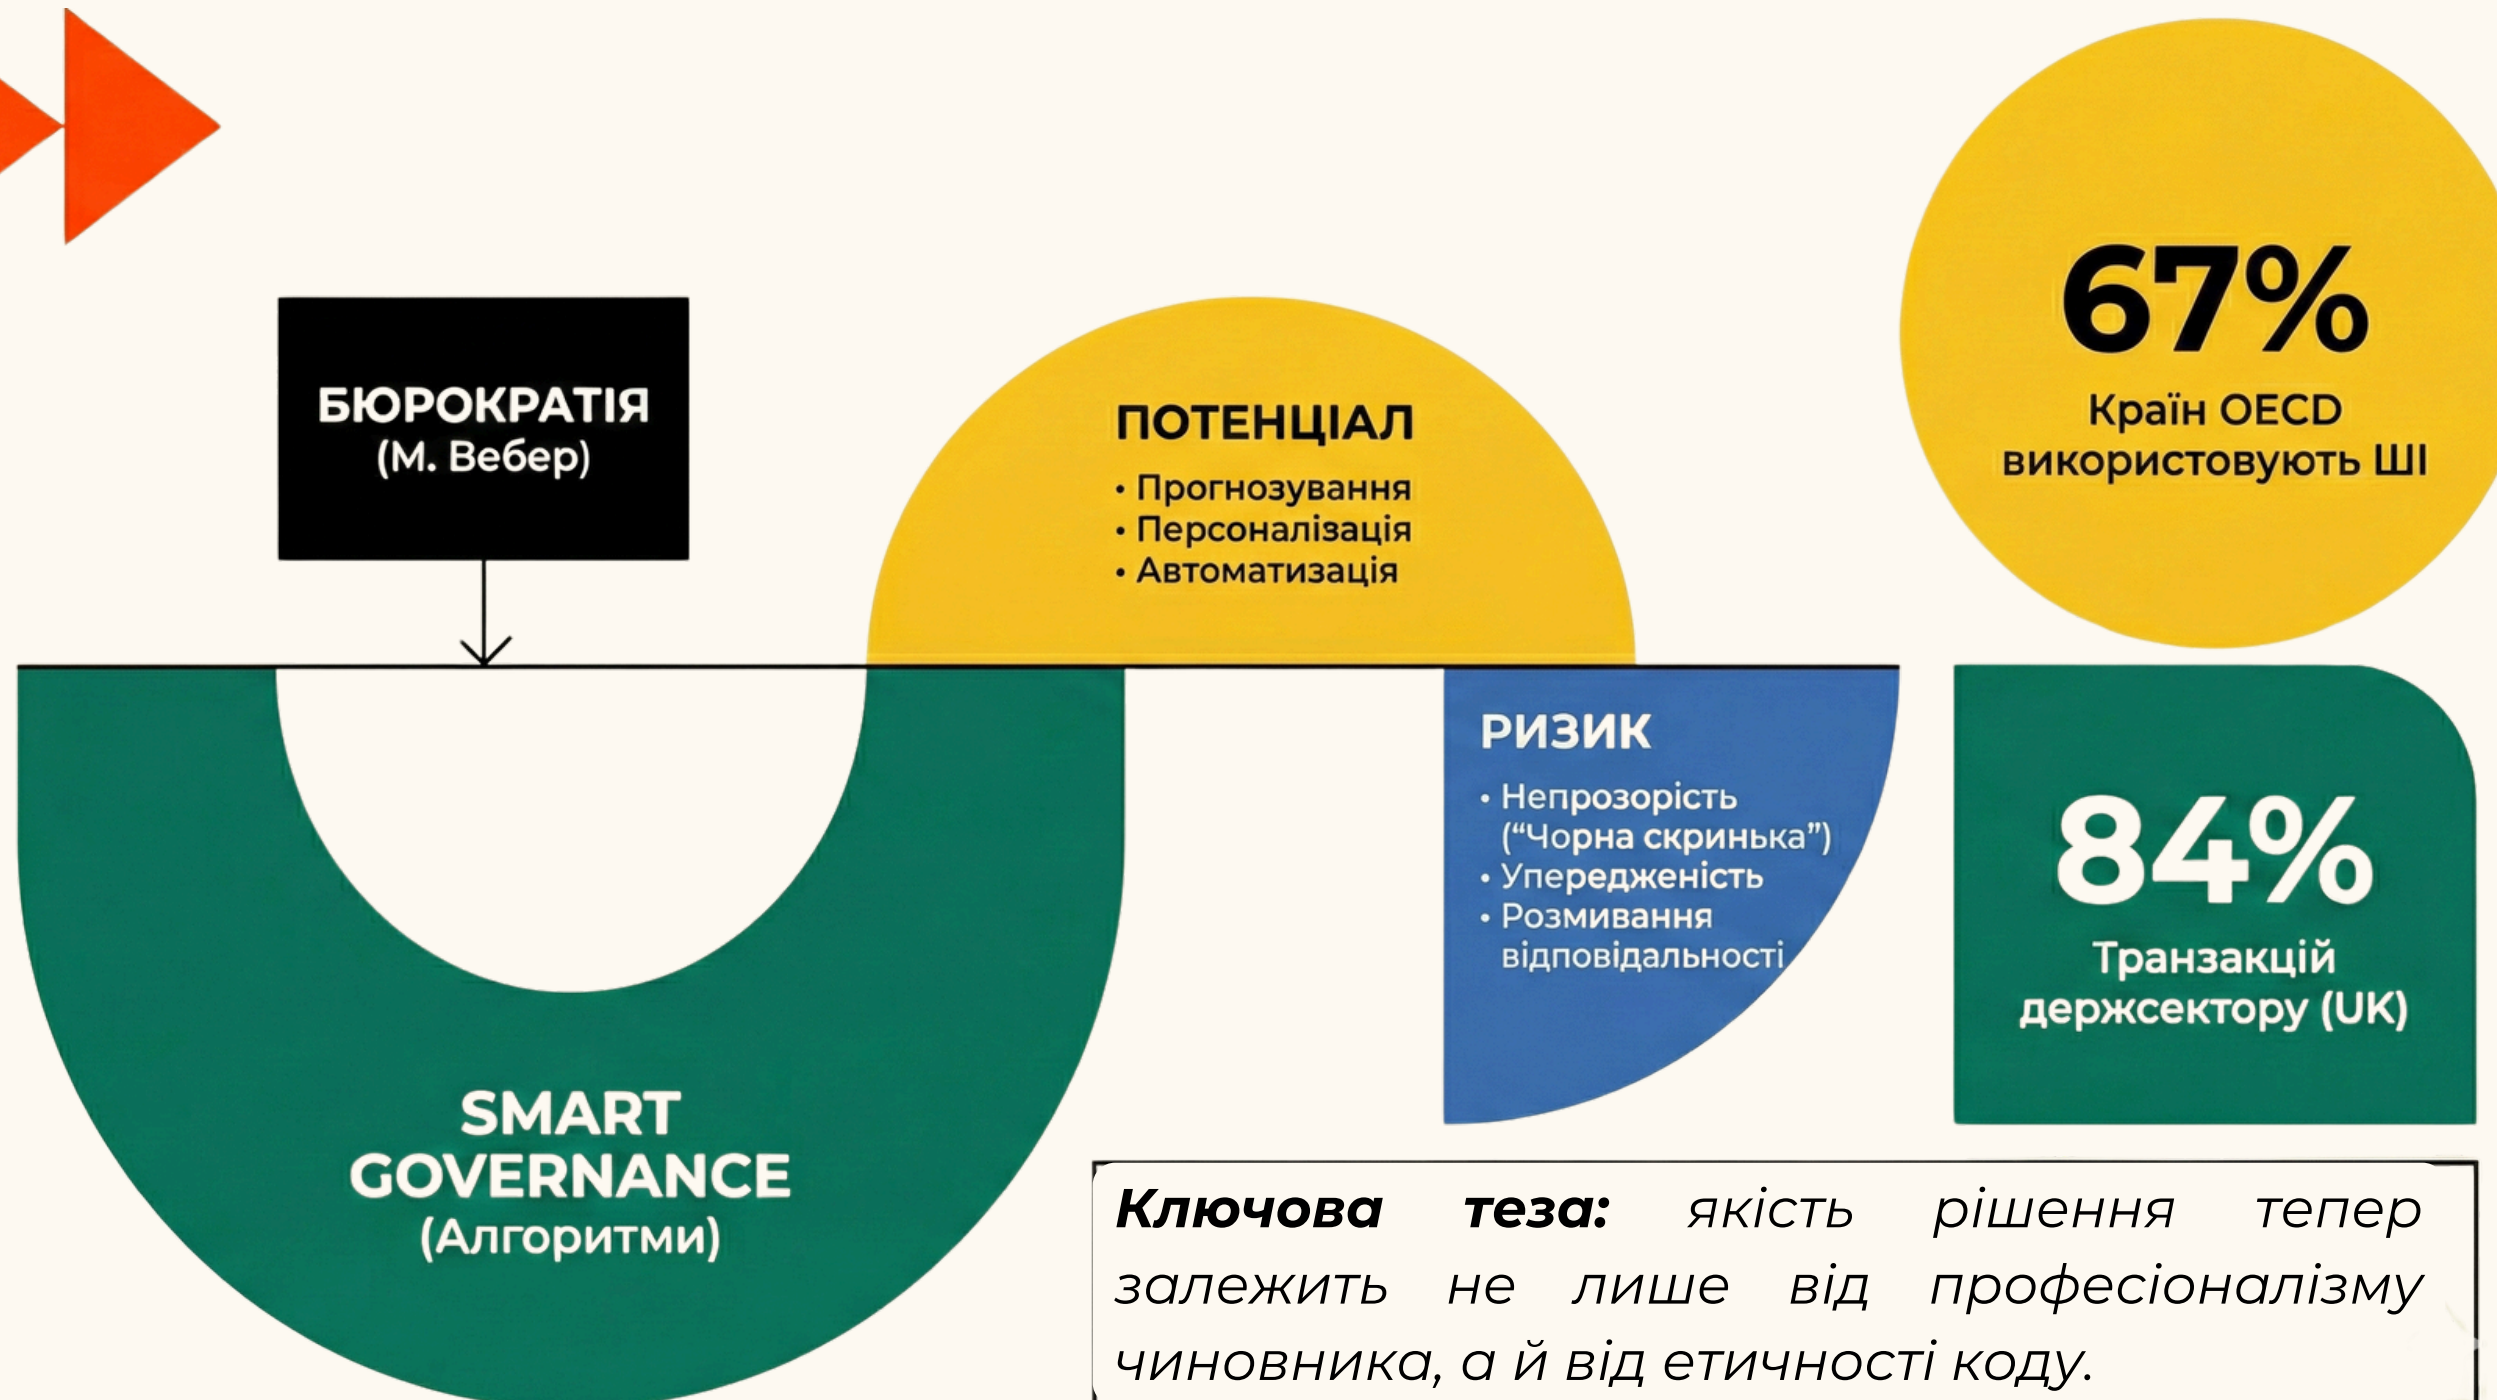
БЮРОКРАТІЯ
(М. Вебер)

ПОТЕНЦІАЛ
• Прогнозування
• Персоналізація
• Автоматизація

67%
Країн OECD використовують ШІ

РИЗИК
• Непрозорість ("Чорна скринька")
• Упередженість
• Розмивання відповідальності

84%
Транзакцій держсектору (UK)

SMART GOVERNANCE
(Алгоритми)

**Ключова теза:** якість рішення тепер залежить не лише від професіоналізму чиновника, а й від етичності коду.